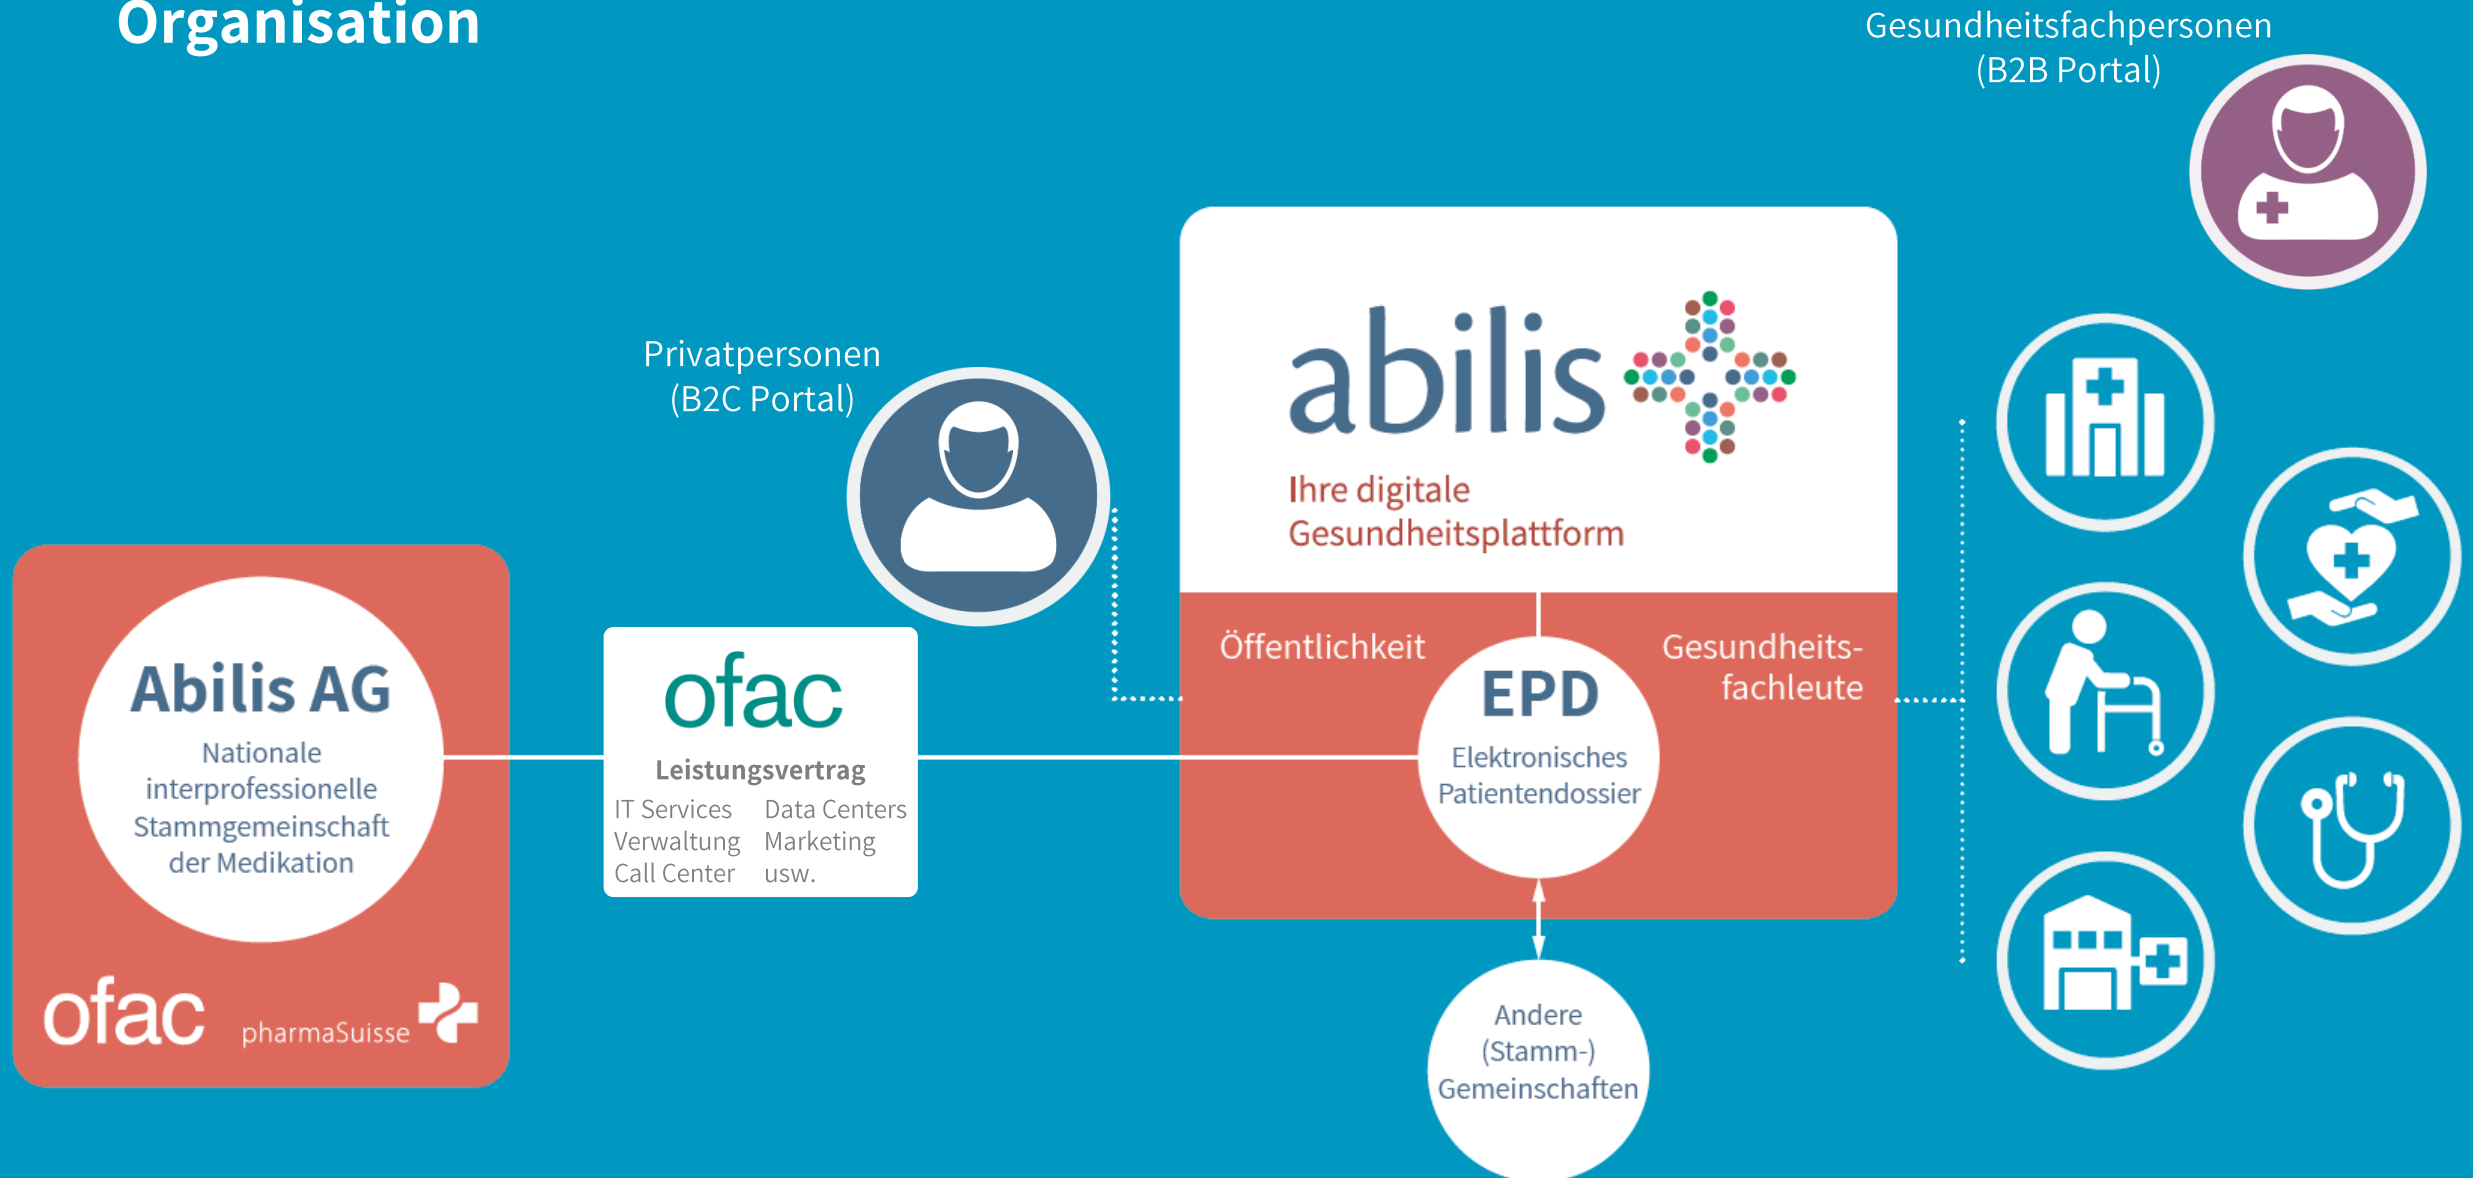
Organisation

Gesundheitsfachpersonen (B2B Portal)

Privatpersonen (B2C Portal)

abilis

Ihre digitale Gesundheitsplattform

Öffentlichkeit

Gesundheitsfachleute

EPD

Elektronisches Patientendossier

Abilis AG

Nationale interprofessionelle Stammgemeinschaft der Medikation

ofac

Leistungsvertrag

| IT Services | Data Centers |
|---|---|
| Verwaltung | Marketing |
| Call Center | usw. |

ofac pharmaSuisse

Andere (Stamm-) Gemeinschaften